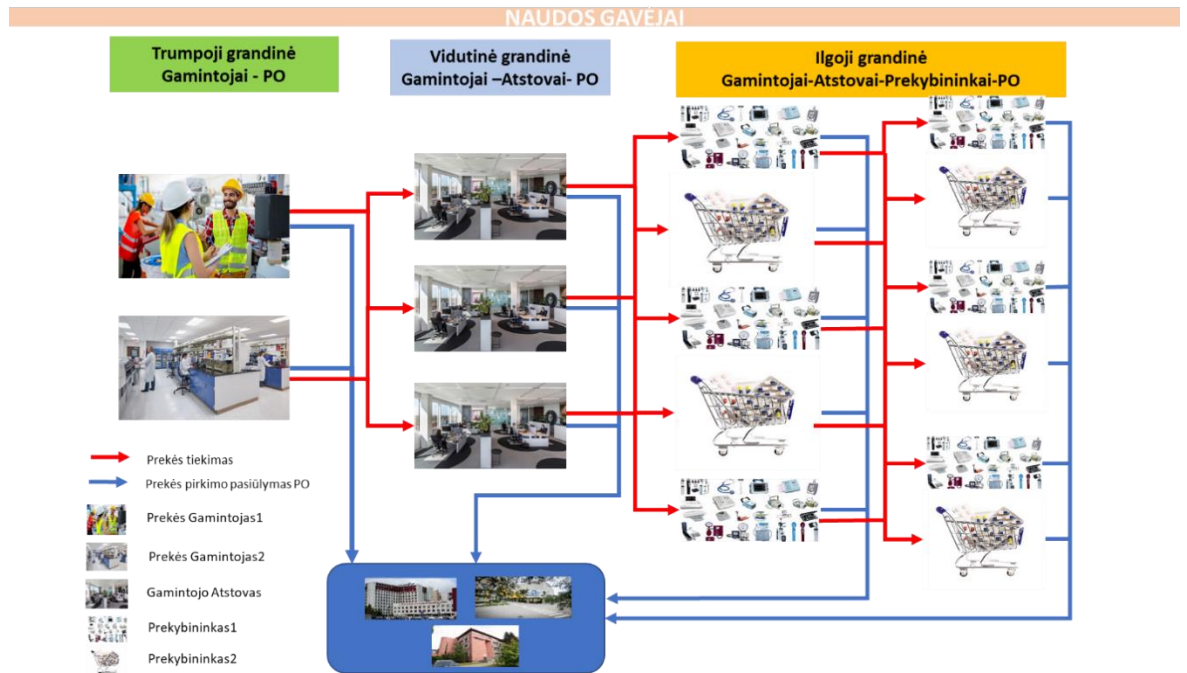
NAUDOS GAVĖJAI

Trumpoji grandinė
Gamintojai - PO

Vidutinė grandinė
Gamintojai –Atstovai- PO

Ilgoji grandinė
Gamintojai-Atstovai-Prekybininkai-PO

Prekės tiekimas
Prekės pirkimo pasiūlymas PO
Prekės Gamintojas1
Prekės Gamintojas2
Gamintojo Atstovas
Prekybininkas1
Prekybininkas2